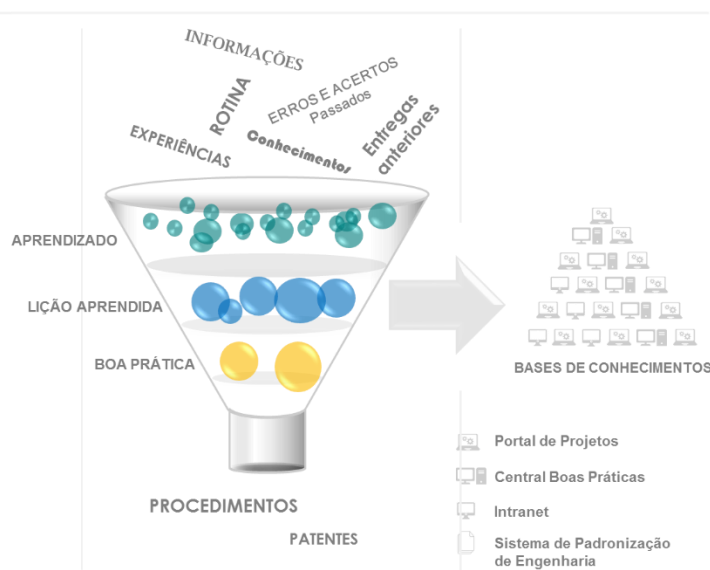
INFORMAÇÕES

ERROS E ACERTOS
Passados

ROTINA

EXPERIÊNCIAS

Conhecimentos

Entregas anteriores

APRENDIZADO

LIÇÃO APRENDIDA

BOA PRÁTICA

PROCEDIMENTOS

PATENTES

BASES DE CONHECIMENTOS

Portal de Projetos

Central Boas Práticas

Intranet

Sistema de Padronização de Engenharia